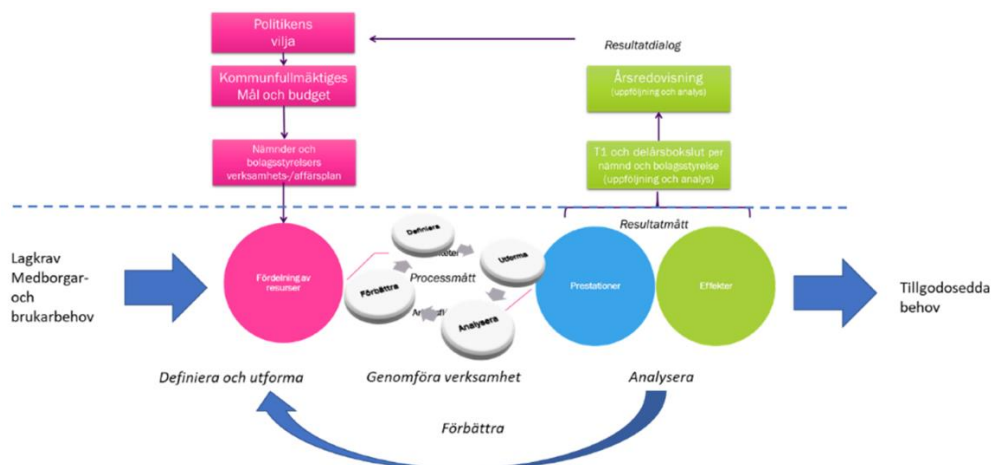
Politikens vilja

Resultatdialog

Kommunfullmäktiges Mål och budget

Årsredovisning (uppföljning och analys)

Nämnder och bolagsstyrelsers verksamhets-/affärsplan

T1 och delårsbokslut per nämnd och bolagsstyrelse (uppföljning och analys)

Resultatmått

Lagkrav Medborgar- och brukarbehov

Fördelning av resurser

Definiera

Utforma

Processmått

Förbättra

Analysera

Prestationer

Effekter

Tillgodosedda behov

Definiera och utforma

Genomföra verksamhet

Analysera

Förbättra